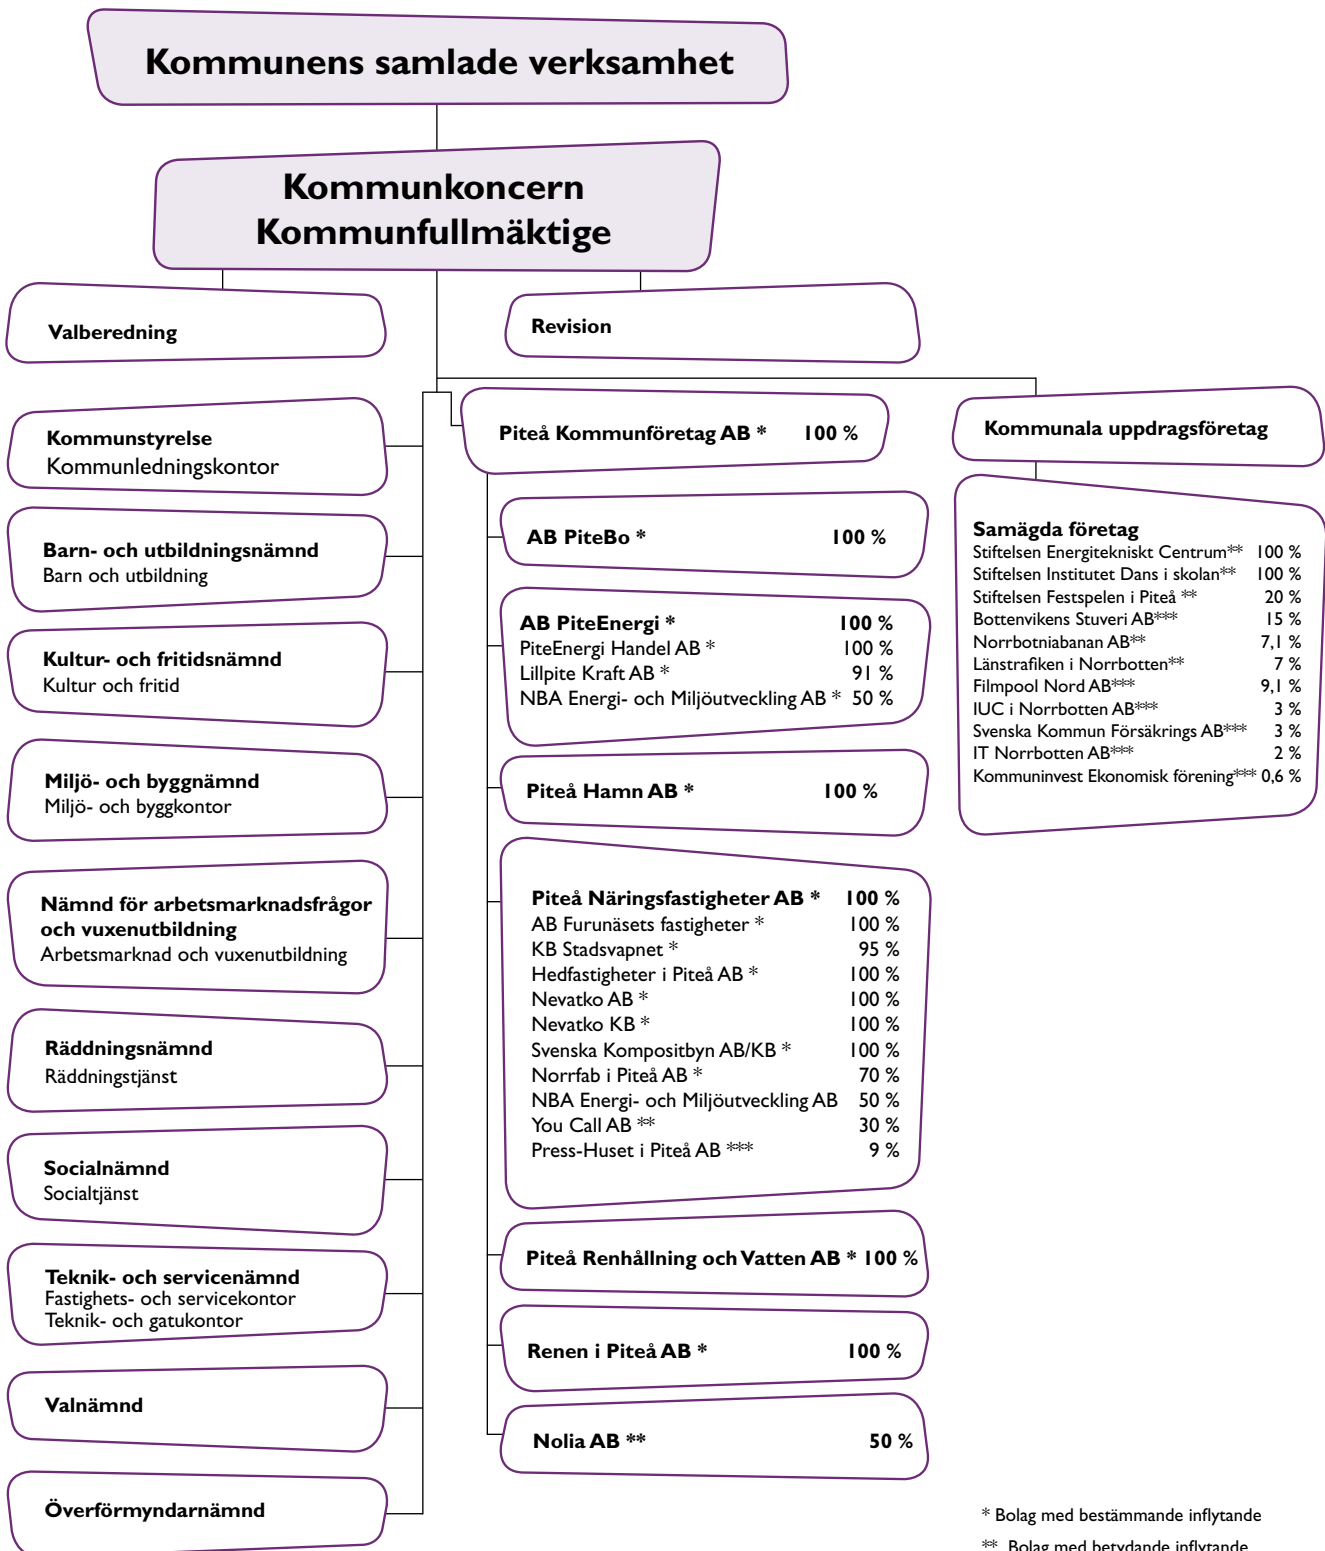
Kommunens samlade verksamhet

Kommunkoncern
Kommunfullmäktige

Valberedning

Revision

Kommunstyrelse
Kommunledningskontor

Barn- och utbildningsnämnd
Barn och utbildning

Kultur- och fritidsnämnd
Kultur och fritid

Miljö- och byggnämnd
Miljö- och byggkontor

Nämnd för arbetsmarknadsfrågor och vuxenutbildning
Arbetsmarknad och vuxenutbildning

Räddningsnämnd
Räddningstjänst

Socialnämnd
Socialtjänst

Teknik- och servicenämnd
Fastighets- och servicekontor
Teknik- och gatukontor

Valnämnd

Överförmyndarnämnd

Piteå Kommunföretag AB * 100 %

AB PiteBo * 100 %

AB PiteEnergi * 100 %
PiteEnergi Handel AB * 100 %
Lillpite Kraft AB * 91 %
NBA Energi- och Miljöutveckling AB * 50 %

Piteå Hamn AB * 100 %

Piteå Näringsfastigheter AB * 100 %
AB Furunäsets fastigheter * 100 %
KB Stadsvapnet * 95 %
Hedfastigheter i Piteå AB * 100 %
Nevatko AB * 100 %
Nevatko KB * 100 %
Svenska Kompositbyn AB/KB * 100 %
Norrfab i Piteå AB * 70 %
NBA Energi- och Miljöutveckling AB 50 %
You Call AB ** 30 %
Press-Huset i Piteå AB *** 9 %

Piteå Renhållning och Vatten AB * 100 %

Renen i Piteå AB * 100 %

Nolia AB ** 50 %

Kommunala uppdragsföretag

Samägda företag
Stiftelsen Energitekniskt Centrum** 100 %
Stiftelsen Institutet Dans i skolan** 100 %
Stiftelsen Festspelen i Piteå ** 20 %
Bottenvikens Stuveri AB*** 15 %
Norrbotniabanan AB** 7,1 %
Länstrafiken i Norrbotten** 7 %
Filmpool Nord AB*** 9,1 %
IUC i Norrbotten AB*** 3 %
Svenska Kommun Försäkrings AB*** 3 %
IT Norrbotten AB*** 2 %
Kommuninvest Ekonomisk förening*** 0,6 %

* Bolag med bestämmande inflytande
** Bolag med betydande inflytande